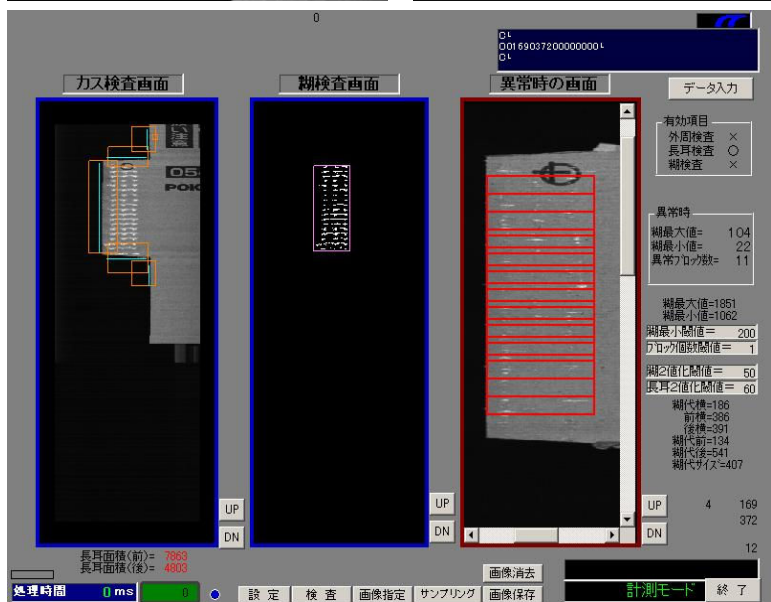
0

0
0016903720000000
0

カス検査画面

糊検査画面

異常時の画面

データ入力

有効項目
外周検査 ×
長耳検査 ○
糊検査 ×

異常時
糊最大値= 104
糊最小値= 22
異常ブロック数= 11

糊最大値=1851
糊最小値=1062

糊最小閾値＝ 200
ブロック個数閾値＝ 1

糊2値化閾値＝ 50
長耳2値化閾値＝ 60

糊代横=186
前横=386
後横=391
糊代前=134
糊代後=541
糊代サイズ=407

UP
DN

UP
DN

UP
DN

4 169
372

12

長耳面積(前)= 7863
長耳面積(後)= 4803

処理時間 0 ms 0

設 定 | 検 査 | 画像指定 | サンプリング | 画像消去 | 画像保存

計測モード 終 了